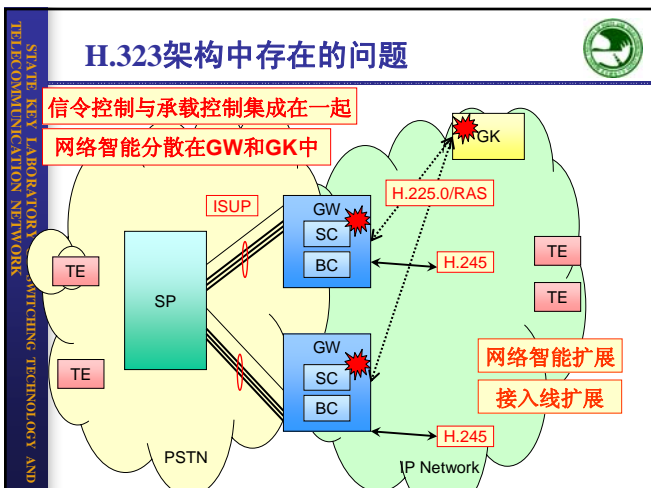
STATE KEY LABORATORY OF SWITCHING TECHNOLOGY AND TELECOMMUNICATION NETWORK

H.323架构中存在的问题

信令控制与承载控制集成在一起

网络智能分散在GW和GK中

GK

H.225.0/RAS

ISUP

GW

SC

BC

H.245

TE

TE

SP

TE

TE

GW

SC

BC

网络智能扩展

接入线扩展

H.245

PSTN

IP Network